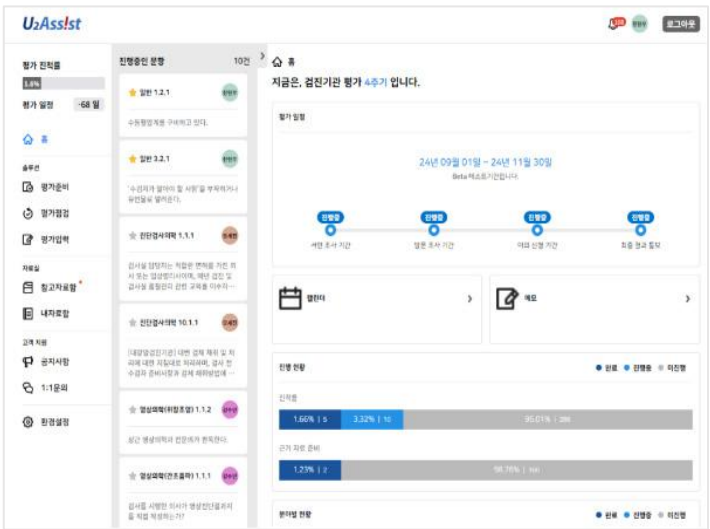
U₂Ass!st

로그아웃

평가 진척률
3.6%
평가 일정 -68 일

홈

솔루션
평가준비
평가점검
평가입력

자료실
참고자료함
내자료함

고객 지원
공지사항
1:1문의

환경설정

진행중인 문항 10건

일반 1.2.1
수동형영계를 구비하고 있다.

일반 3.2.1
'수검자가 알아야 할 사항'을 부착하거나 유인물로 알려준다.

진단검사의학 1.1.1
검사실 담당자는 적합한 면허를 가진 의사 또는 임상병리사이며, 해당 검진 및 검사실 품질관리 관련 교육을 이수하...

진단검사의학 10.1.1
[대장암검진기관] 대변 검체 채취 및 처리에 대한 지침대로 처리하며, 검사 전 수검자 준비사항과 검체 채취방법에 ...

영상의학(위장조영) 1.1.2
상근 영상의학과 전문의가 판독한다.

영상의학(유방촬영) 1.1.1
검사를 시행한 의사가 영상진단결과지를 직접 작성하는가?

홈
지금은, 검진기관 평가 4주기 입니다.

평가 일정
24년 09월 01일 ~ 24년 11월 30일
Beta 테스트기간입니다

진행중 서면 조사 기간
진행중 현장 조사 기간
진행중 이의 신청 기간
진행중 최종 결과 통보

캘린더
메모

진행 현황
완료 진행중 미진행
진척률
1.66% | 5
3.32% | 10
95.01% | 286
근거 자료 준비
1.23% | 2
98.76% | 160

분야별 현황
완료 진행중 미진행